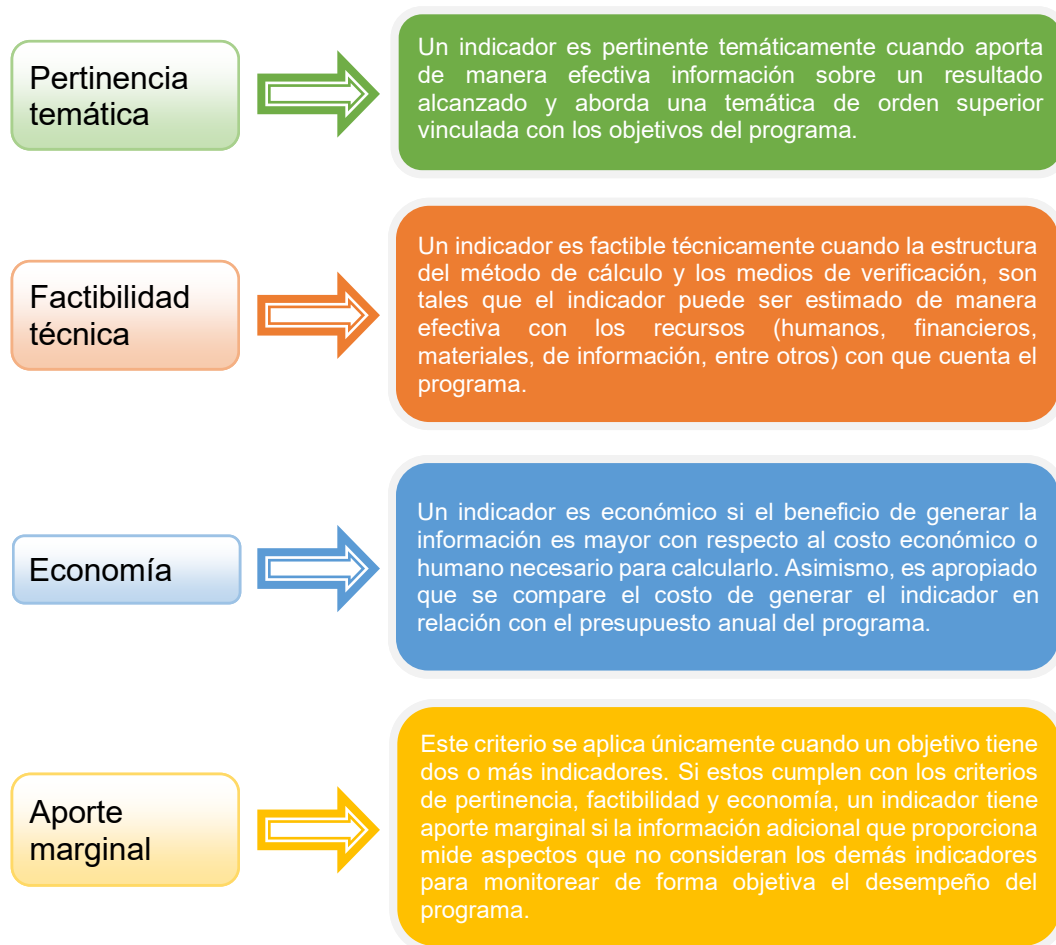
Pertinencia temática

Un indicador es pertinente temáticamente cuando aporta de manera efectiva información sobre un resultado alcanzado y aborda una temática de orden superior vinculada con los objetivos del programa.

Factibilidad técnica

Un indicador es factible técnicamente cuando la estructura del método de cálculo y los medios de verificación, son tales que el indicador puede ser estimado de manera efectiva con los recursos (humanos, financieros, materiales, de información, entre otros) con que cuenta el programa.

Economía

Un indicador es económico si el beneficio de generar la información es mayor con respecto al costo económico o humano necesario para calcularlo. Asimismo, es apropiado que se compare el costo de generar el indicador en relación con el presupuesto anual del programa.

Aporte marginal

Este criterio se aplica únicamente cuando un objetivo tiene dos o más indicadores. Si estos cumplen con los criterios de pertinencia, factibilidad y economía, un indicador tiene aporte marginal si la información adicional que proporciona mide aspectos que no consideran los demás indicadores para monitorear de forma objetiva el desempeño del programa.